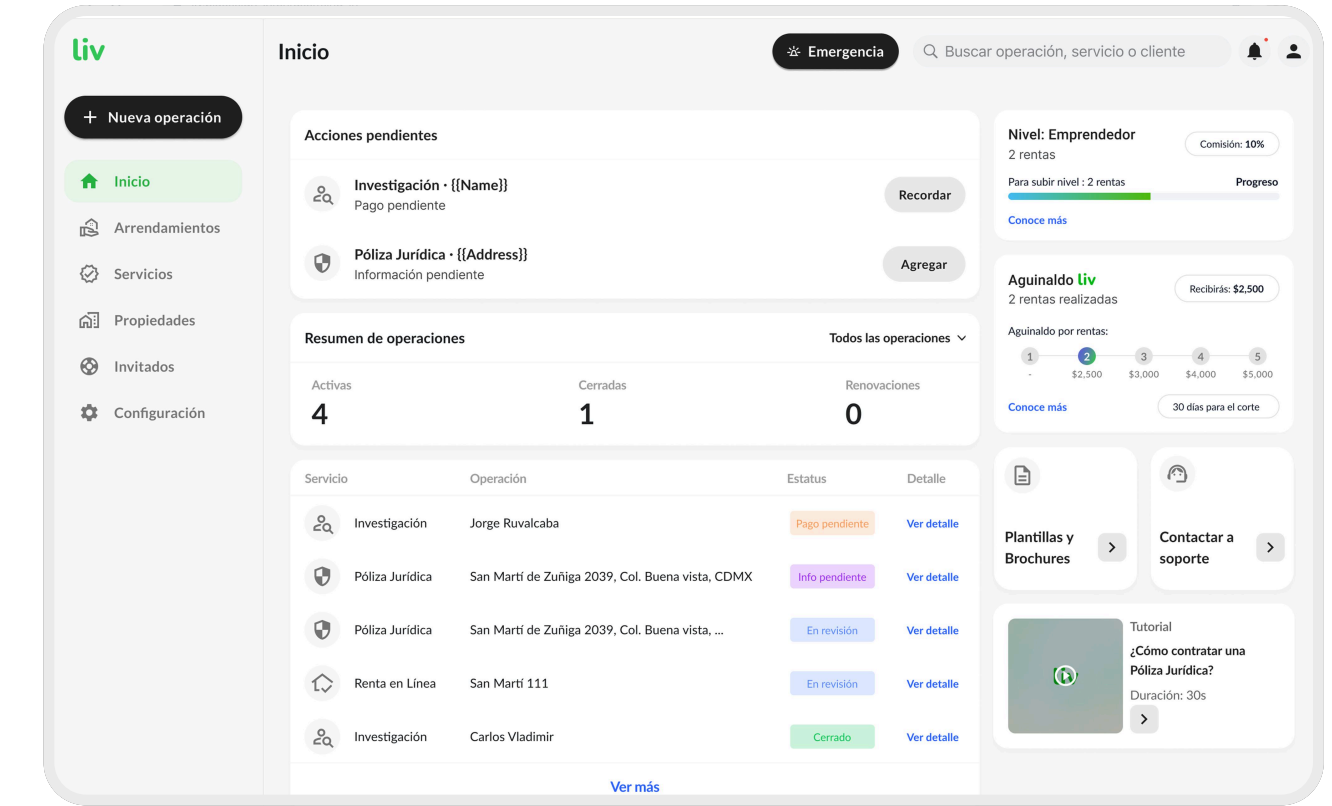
liv

Inicio

Emergencia

Buscar operación, servicio o cliente

+ Nueva operación

Inicio

Arrendamientos

Servicios

Propiedades

Invitados

Configuración

Acciones pendientes

Investigación · {{Name}}
Pago pendiente

Recordar

Póliza Jurídica · {{Address}}
Información pendiente

Agregar

Resumen de operaciones

Todos las operaciones

Activas
4

Cerradas
1

Renovaciones
0

| Servicio | Operación | Estatus | Detalle |
|---|---|---|---|
| Investigación | Jorge Ruvalcaba | Pago pendiente | Ver detalle |
| Póliza Jurídica | San Martí de Zuñiga 2039, Col. Buena vista, CDMX | Info pendiente | Ver detalle |
| Póliza Jurídica | San Martí de Zuñiga 2039, Col. Buena vista, ... | En revisión | Ver detalle |
| Renta en Línea | San Martí 111 | En revisión | Ver detalle |
| Investigación | Carlos Vladimir | Cerrado | Ver detalle |

Ver más

Nivel: Emprendedor
2 rentas

Comisión: 10%

Para subir nivel : 2 rentas

Progreso

Conoce más

Aguinaldo liv
2 rentas realizadas

Recibirás: $2,500

Aguinaldo por rentas:

1 - 2 $2,500 3 $3,000 4 $4,000 5 $5,000

Conoce más

30 días para el corte

Plantillas y Brochures

Contactar a soporte

Tutorial
¿Cómo contratar una Póliza Jurídica?
Duración: 30s